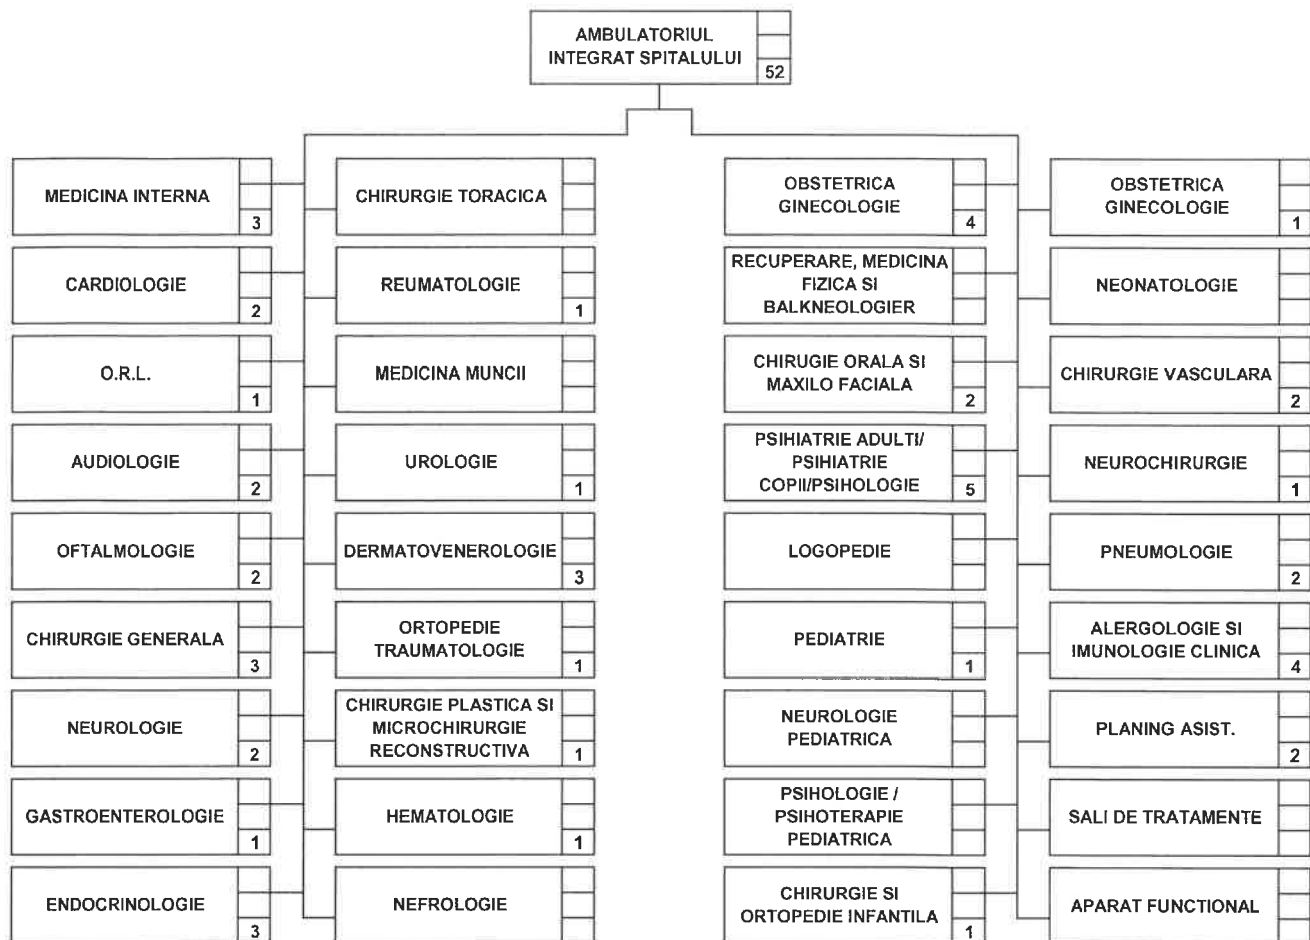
AMBULATORIUL INTEGRAT SPITALULUI 52

MEDICINA INTERNA 3

CARDIOLOGIE 2

O.R.L. 1

AUDIOLOGIE 2

OFTALMOLOGIE 2

CHIRURGIE GENERALA 3

NEUROLOGIE 2

GASTROENTEROLOGIE 1

ENDOCRINOLOGIE 3

CHIRURGIE TORACICA

REUMATOLOGIE 1

MEDICINA MUNCII

UROLOGIE 1

DERMATOVENEROLOGIE 3

ORTOPEDIE TRAUMATOLOGIE 1

CHIRURGIE PLASTICA SI MICROCHIRURGIE RECONSTRUCTIVA 1

HEMATOLOGIE 1

NEFROLOGIE

OBSTETRICA GINECOLOGIE 4

RECUPERARE, MEDICINA FIZICA SI BALKNEOLOGIER

CHIRURGIE ORALA SI MAXILO FACIALA 2

PSIHIATRIE ADULTI/ PSIHIATRIE COPII/PSIHOLOGIE 5

LOGOPEDIE

PEDIATRIE 1

NEUROLOGIE PEDIATRICA

PSIHOLOGIE / PSIHOTERAPIE PEDIATRICA

CHIRURGIE SI ORTOPEDIE INFANTILA 1

OBSTETRICA GINECOLOGIE 1

NEONATOLOGIE

CHIRURGIE VASCULARA 2

NEUROCHIRURGIE 1

PNEUMOLOGIE 2

ALERGOLOGIE SI IMUNOLOGIE CLINICA 4

PLANING ASIST. 2

SALI DE TRATAMENTE

APARAT FUNCTIONAL